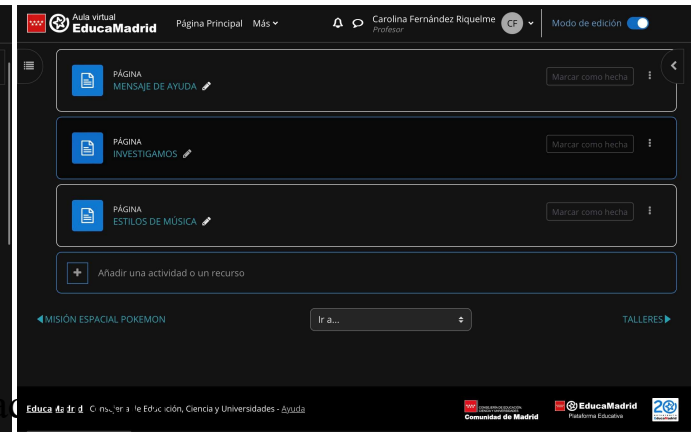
Aula virtual
EducaMadrid

Página Principal Más

Carolina Fernández Riquelme
Profesor

CF

Modo de edición

PÁGINA
MENSAJE DE AYUDA

Marcar como hecha

PÁGINA
INVESTIGAMOS

Marcar como hecha

PÁGINA
ESTILOS DE MÚSICA

Marcar como hecha

Añadir una actividad o un recurso

◀MISIÓN ESPACIAL POKEMON

Ir a...

TALLERES▶

EducaMadrid Consejería de Educación, Ciencia y Universidades - Ayuda

Comunidad de Madrid

EducaMadrid
Plataforma Educativa

20